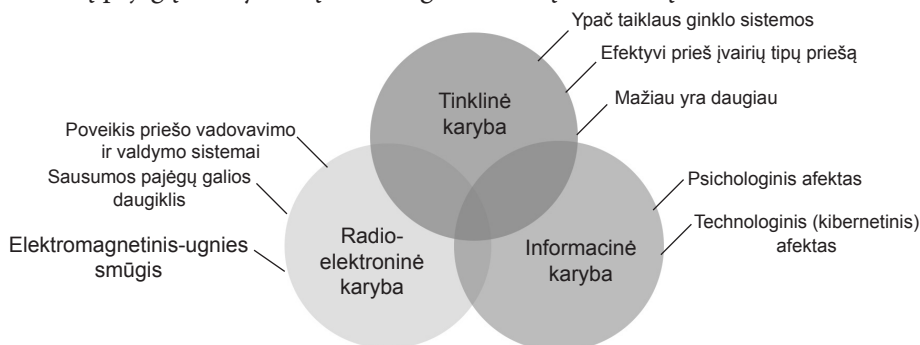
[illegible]

Ypač taiklaus ginklo sistemos

Efektyvi prieš įvairių tipų priešą

Mažiau yra daugiau

Tinklinė karyba

Poveikis priešo vadovavimo ir valdymo sistemai

Sausumos pajėgų galios daugiklis

Elektromagnetinis-ugnies smūgis

Radio-elektroninė karyba

Informacinė karyba

Psichologinis afektas

Technologinis (kibernetinis) afektas